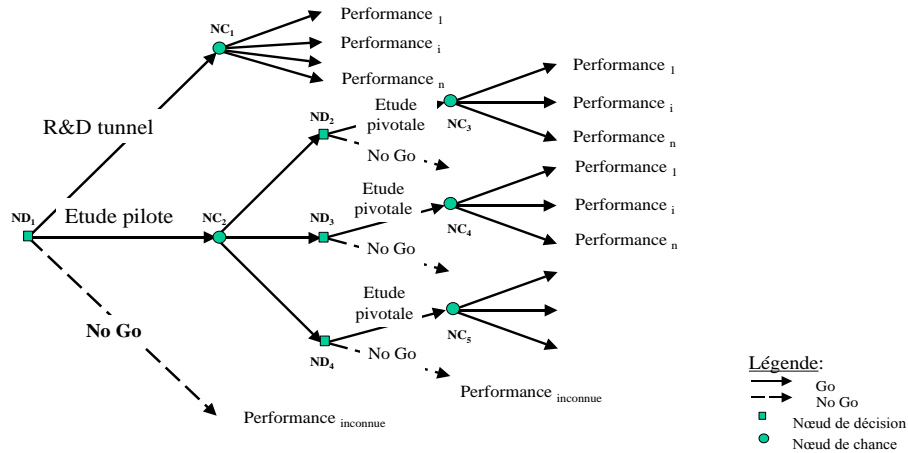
$NC_1$

Performance $_1$

Performance $_i$

Performance $_n$

R&D tunnel

$ND_2$

Etude pivotale

$NC_3$

Performance $_1$

Performance $_i$

Performance $_n$

No Go

$ND_1$

Etude pilote

$NC_2$

$ND_3$

Etude pivotale

$NC_4$

Performance $_1$

Performance $_i$

Performance $_n$

No Go

No Go

Etude pivotale

$NC_5$

$ND_4$

No Go

Performance $_{inconnue}$

Performance $_{inconnue}$

Légende:

Go

No Go

Nœud de décision

Nœud de chance